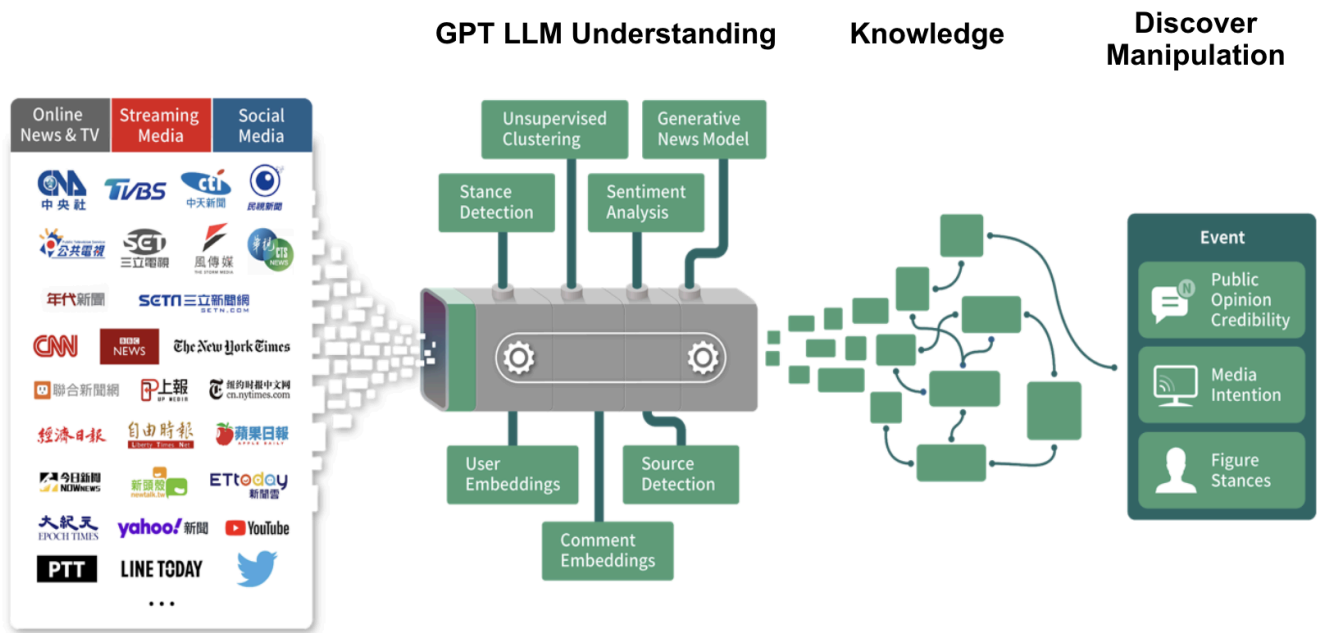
GPT LLM Understanding

Knowledge

Discover Manipulation

Online News & TV

Streaming Media

Social Media

CNA 中央社

TVBS

cti 中天新聞

民視新聞

公共電視

SET 三立電視

風傳媒 THE STORM MEDIA

華視 CTS NEWS

年代新聞

SETN 三立新聞網 SETN.COM

CNN

BBC NEWS

The New York Times

聯合新聞網

上報 UP MEDIA

纽约时报中文网 cn.nytimes.com

經濟日報

自由時報 Liberty Times Net

蘋果日報 APPLE DAILY

今日新聞 NOWnews

新頭殼 newtalk.tw

ETtoday 新聞雲

大紀元 EPOCH TIMES

yahoo!新聞

YouTube

PTT

LINE TODAY

...

Unsupervised Clustering

Generative News Model

Stance Detection

Sentiment Analysis

User Embeddings

Source Detection

Comment Embeddings

Event

Public Opinion Credibility

Media Intention

Figure Stances